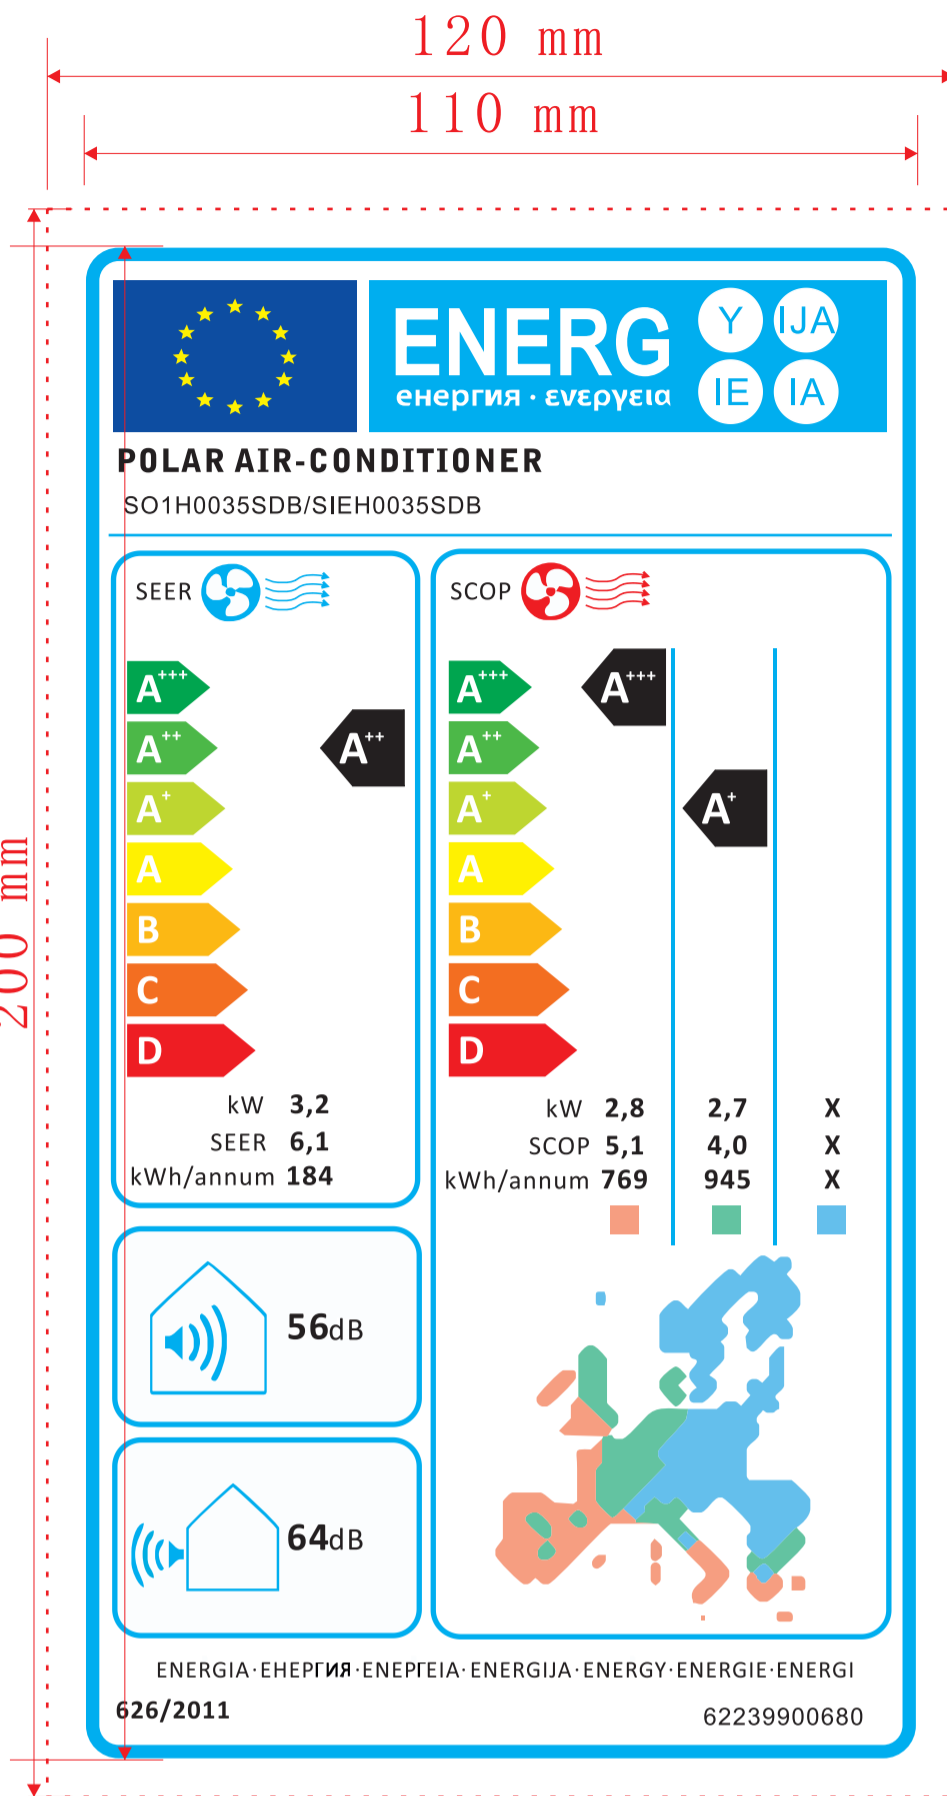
120 mm

110 mm

200 mm

ENERG Y IJA IE IA
енергия · ενεργεια

POLAR AIR-CONDITIONER
SO1H0035SDB/SIEH0035SDB

SEER

$A^{+++}$
$A^{++}$
$A^{+}$
A
B
C
D

$A^{++}$

kW 3,2
SEER 6,1
kWh/annum 184

SCOP

$A^{+++}$
$A^{++}$
$A^{+}$
A
B
C
D

$A^{+++}$

$A^{+}$

| | | | |
|---|---|---|---|
| kW | 2,8 | 2,7 | X |
| SCOP | 5,1 | 4,0 | X |
| kWh/annum | 769 | 945 | X |

56dB

64dB

ENERGIA · ЕНЕРГИЯ · ΕΝΕΡΓΕΙΑ · ENERGIJA · ENERGY · ENERGIE · ENERGI

626/2011

62239900680